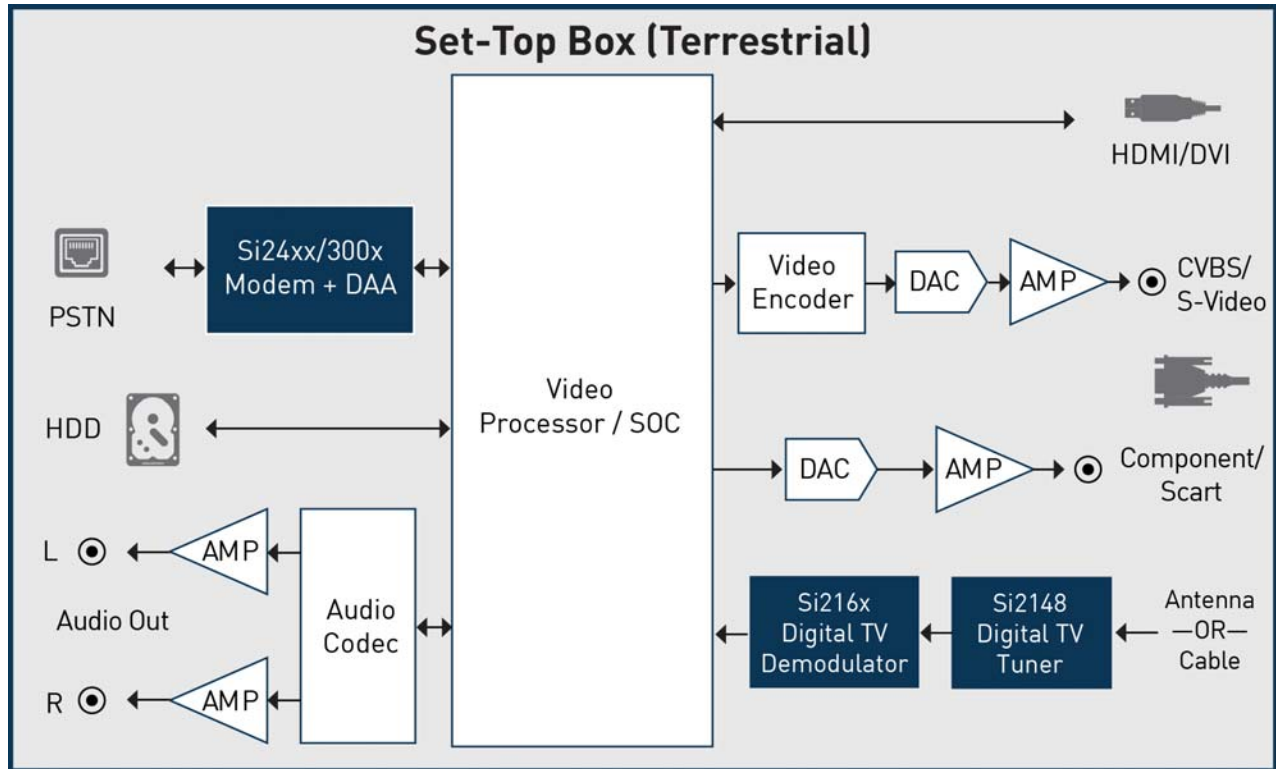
Set-Top Box (Terrestrial)

HDMI/DVI

PSTN

Si24xx/300x
Modem + DAA

Video Encoder

DAC

AMP

CVBS/ S-Video

Video Processor / SOC

HDD

DAC

AMP

Component/ Scart

L

AMP

Audio Out

Audio Codec

Si216x Digital TV Demodulator

Si2148 Digital TV Tuner

Antenna —OR— Cable

R

AMP